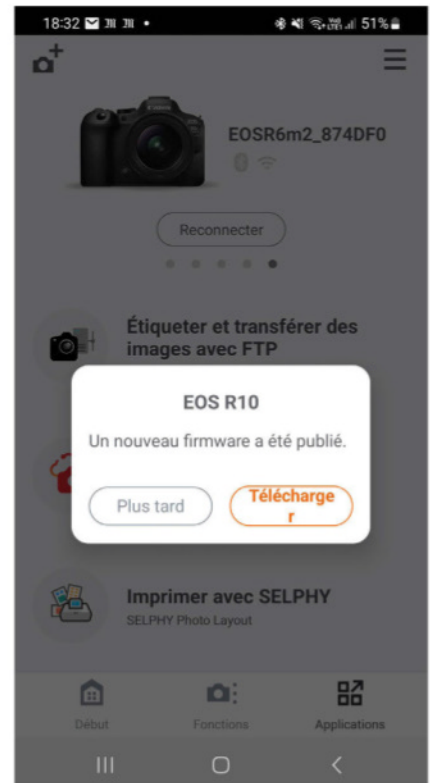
18:32 51%

EOSR6m2_874DF0

Reconnecter

Étiqueter et transférer des images avec FTP

EOS R10

Un nouveau firmware a été publié.

Plus tard

Télécharger

Imprimer avec SELPHY

SELPHY Photo Layout

Début

Fonctions

Applications